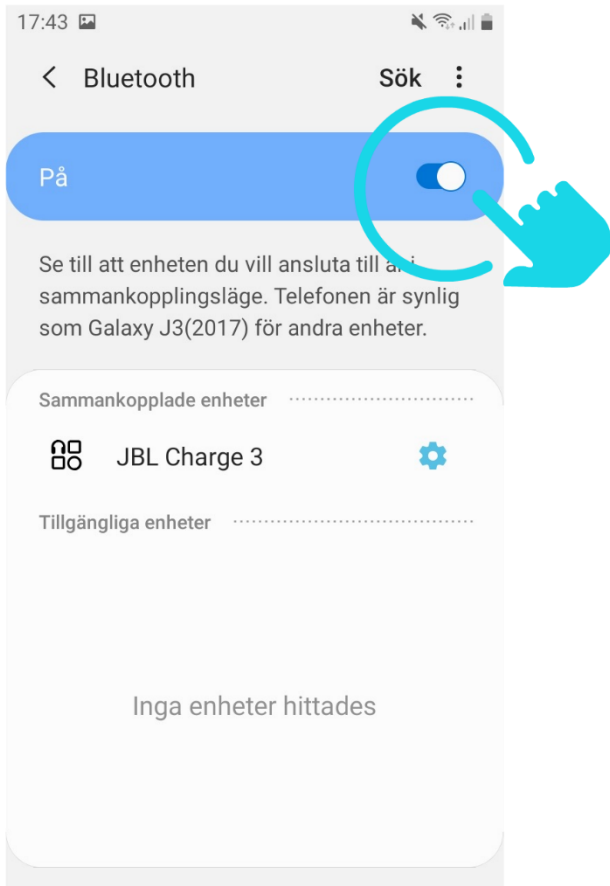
17:43

Bluetooth

Sök

På

Se till att enheten du vill ansluta till är i sammankopplingsläge. Telefonen är synlig som Galaxy J3(2017) för andra enheter.

Sammankopplade enheter

JBL Charge 3

Tillgängliga enheter

Inga enheter hittades